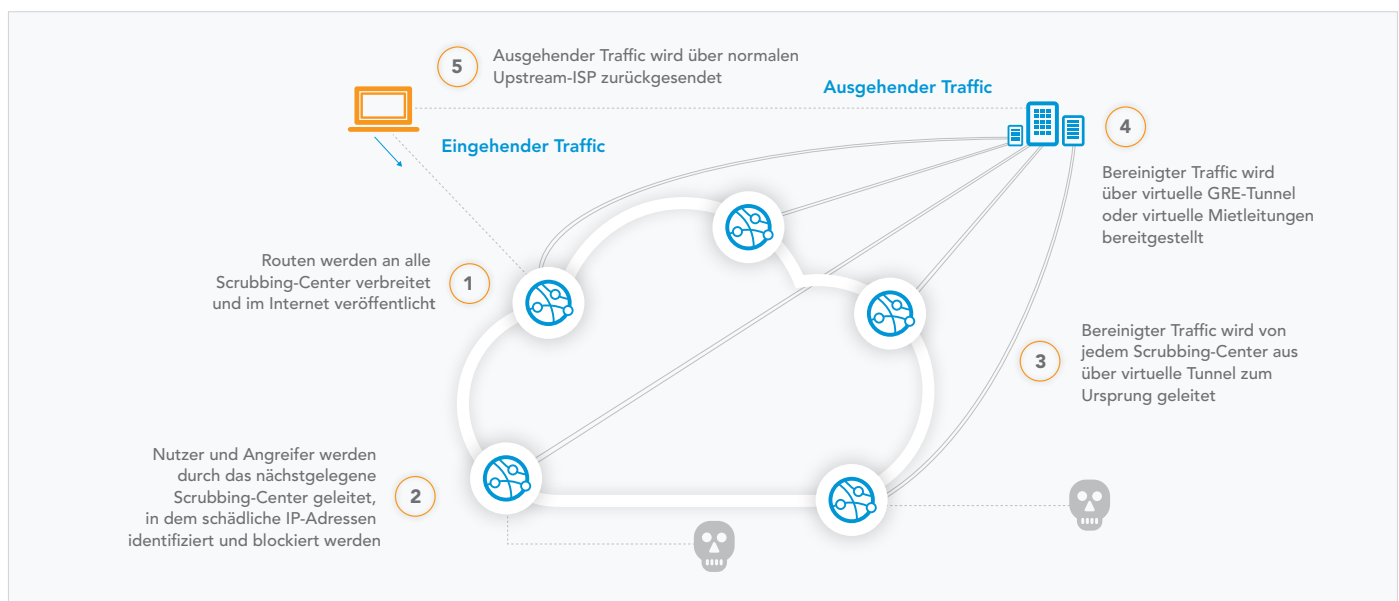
5
Ausgehender Traffic wird über normalen Upstream-ISP zurückgesendet

Ausgehender Traffic

Eingehender Traffic

4
Bereinigter Traffic wird über virtuelle GRE-Tunnel oder virtuelle Mietleitungen bereitgestellt

Routen werden an alle Scrubbing-Center verbreitet und im Internet veröffentlicht
1

3
Bereinigter Traffic wird von jedem Scrubbing-Center aus über virtuelle Tunnel zum Ursprung geleitet

Nutzer und Angreifer werden durch das nächstgelegene Scrubbing-Center geleitet, in dem schädliche IP-Adressen identifiziert und blockiert werden
2